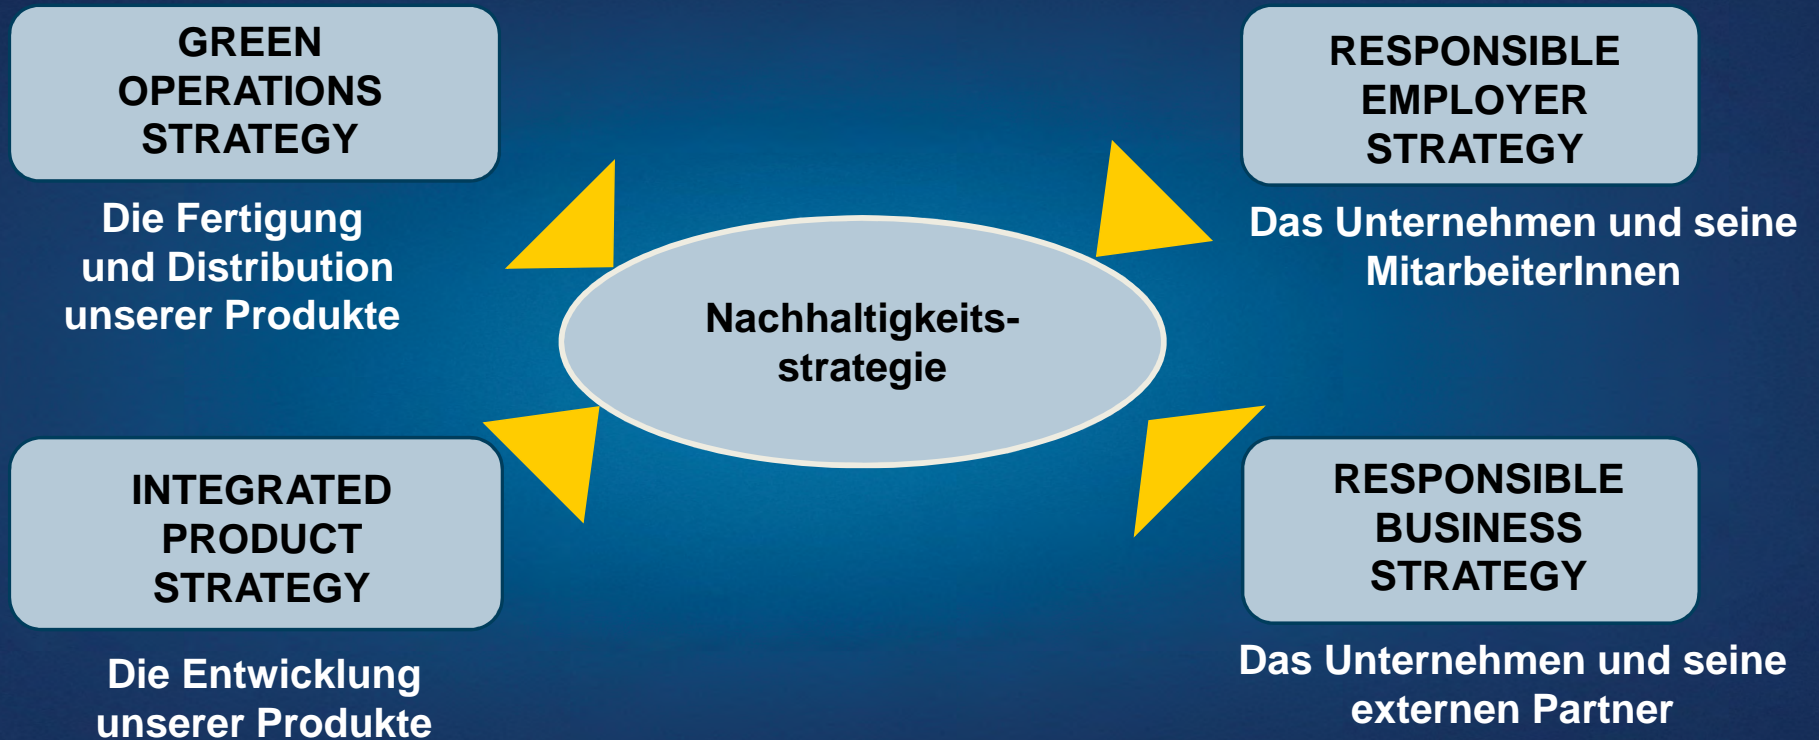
GREEN OPERATIONS STRATEGY

Die Fertigung und Distribution unserer Produkte

RESPONSIBLE EMPLOYER STRATEGY

Das Unternehmen und seine MitarbeiterInnen

Nachhaltigkeits-strategie

INTEGRATED PRODUCT STRATEGY

Die Entwicklung unserer Produkte

RESPONSIBLE BUSINESS STRATEGY

Das Unternehmen und seine externen Partner